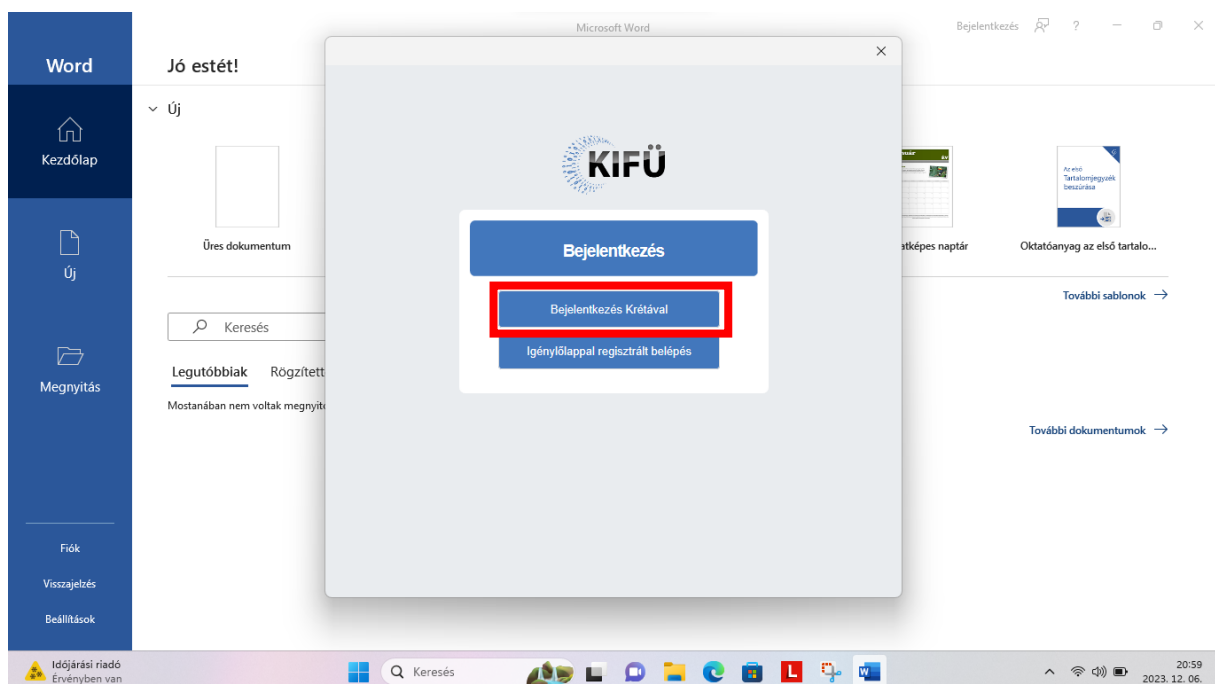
Microsoft Word

Bejelentkezés ?

Word

Kezdőlap

Új

Megnyitás

Fiók

Visszajelzés

Beállítások

Jó estét!

Új

Üres dokumentum

atképes naptár

Az első Tartalomjegyzék beszúrása

Oktatóanyag az első tartalo...

További sablonok →

Keresés

Legutóbbiak Rögzített

Mostanában nem voltak megnyit

További dokumentumok →

KIFÜ

Bejelentkezés

Bejelentkezés Krétával

Igénylőlappal regisztrált belépés

Időjárási riadó
Érvényben van

Keresés

20:59
2023. 12. 06.